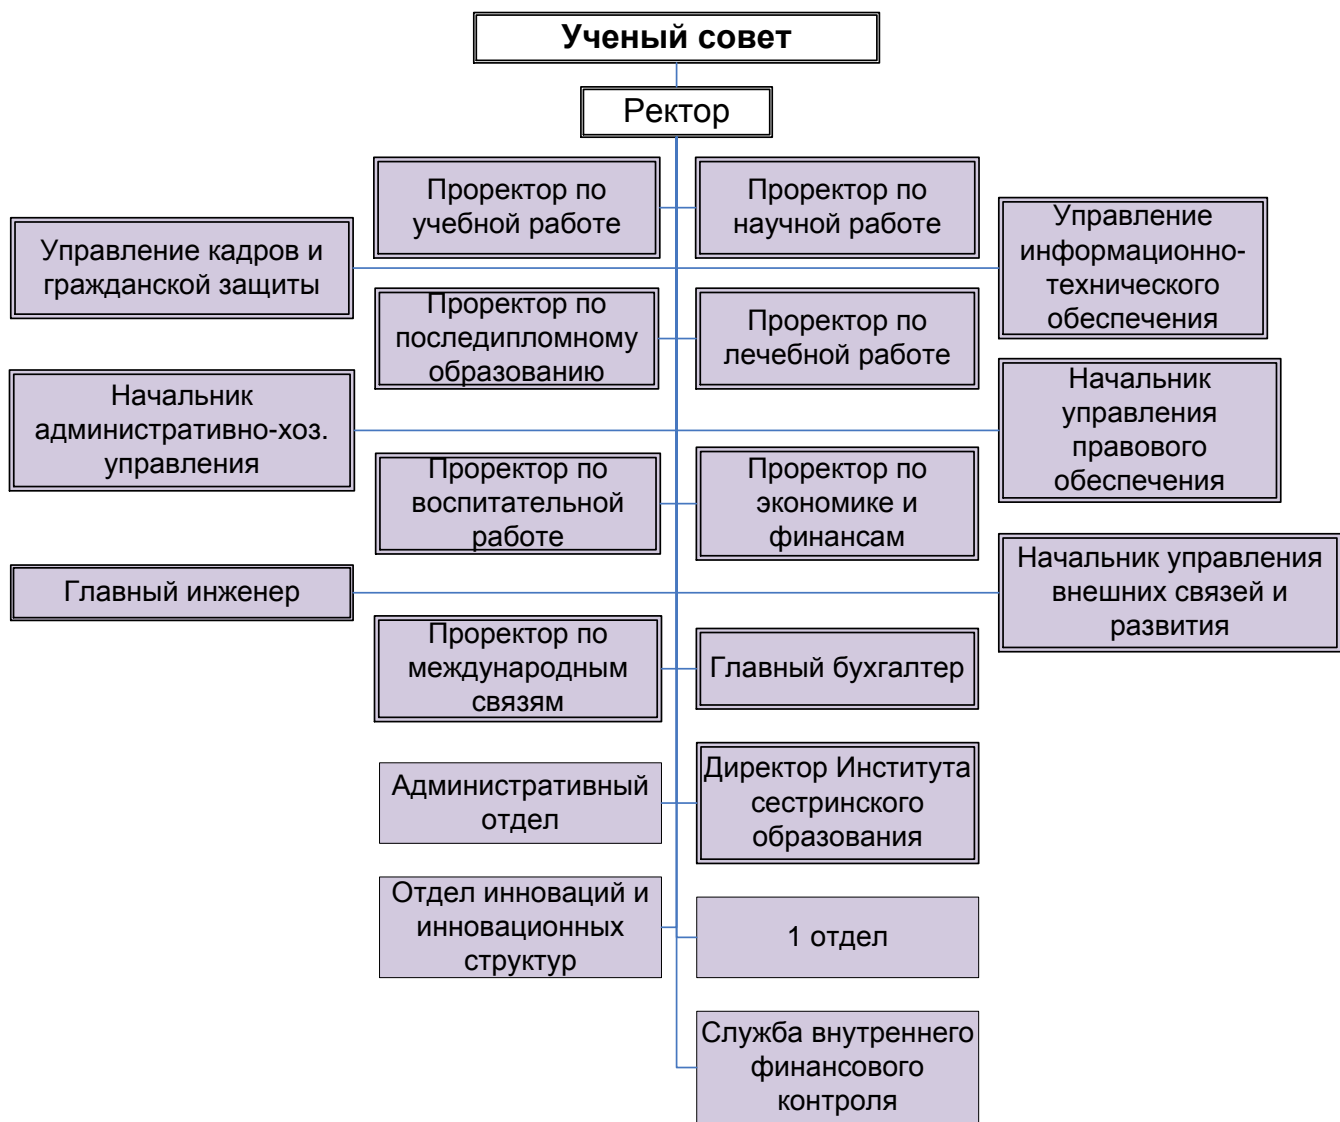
Ученый совет

Ректор

Проректор по учебной работе

Проректор по научной работе

Управление кадров и гражданской защиты

Управление информационно-технического обеспечения

Проректор по последипломному образованию

Проректор по лечебной работе

Начальник административно-хоз. управления

Начальник управления правового обеспечения

Проректор по воспитательной работе

Проректор по экономике и финансам

Главный инженер

Начальник управления внешних связей и развития

Проректор по международным связям

Главный бухгалтер

Административный отдел

Директор Института сестринского образования

Отдел инноваций и инновационных структур

1 отдел

Служба внутреннего финансового контроля